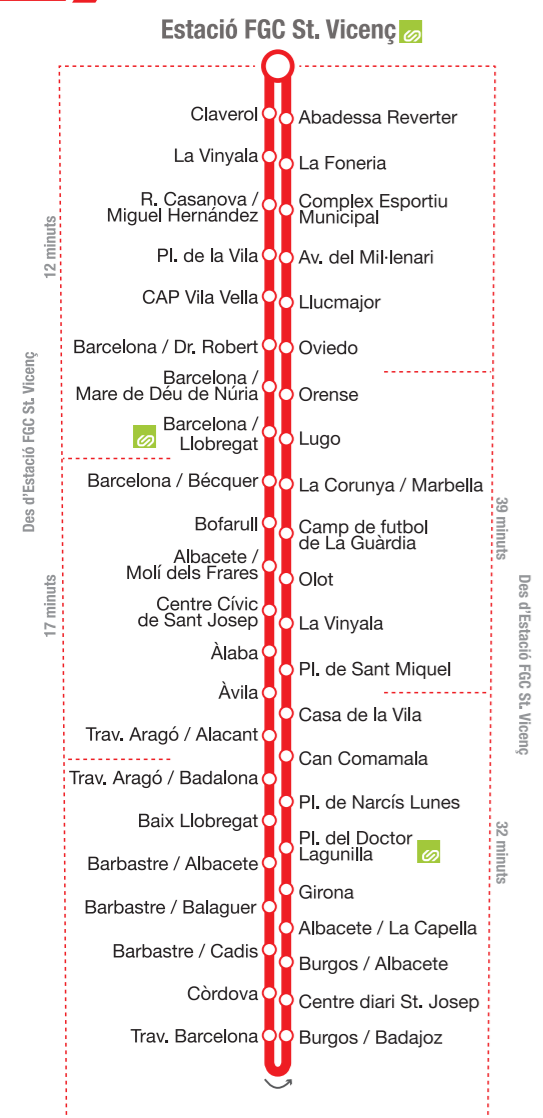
Estació FGC St. Vicenç

Claverol
La Vinyala
R. Casanova / Miguel Hernández
Pl. de la Vila
CAP Vila Vella
Barcelona / Dr. Robert
Barcelona / Mare de Déu de Núria
Barcelona / Llobregat
Barcelona / Bécquer
Bofarull
Albacete / Molí dels Frares
Centre Cívic de Sant Josep
Àlaba
Àvila
Trav. Aragó / Alacant
Trav. Aragó / Badalona
Baix Llobregat
Barbastre / Albacete
Barbastre / Balaguer
Barbastre / Cadis
Còrdova
Trav. Barcelona

Abadessa Reverter
La Foneria
Complex Esportiu Municipal
Av. del Mil·lenari
Llucmajor
Oviedo
Orense
Lugo
La Corunya / Marbella
Camp de futbol de La Guàrdia
Olot
La Vinyala
Pl. de Sant Miquel
Casa de la Vila
Can Comamala
Pl. de Narcís Lunes
Pl. del Doctor Lagunilla
Girona
Albacete / La Capella
Burgos / Albacete
Centre diari St. Josep
Burgos / Badajoz

12 minuts
Des d'Estació FGC St. Vicenç
17 minuts
39 minuts
Des d'Estació FGC St. Vicenç
32 minuts